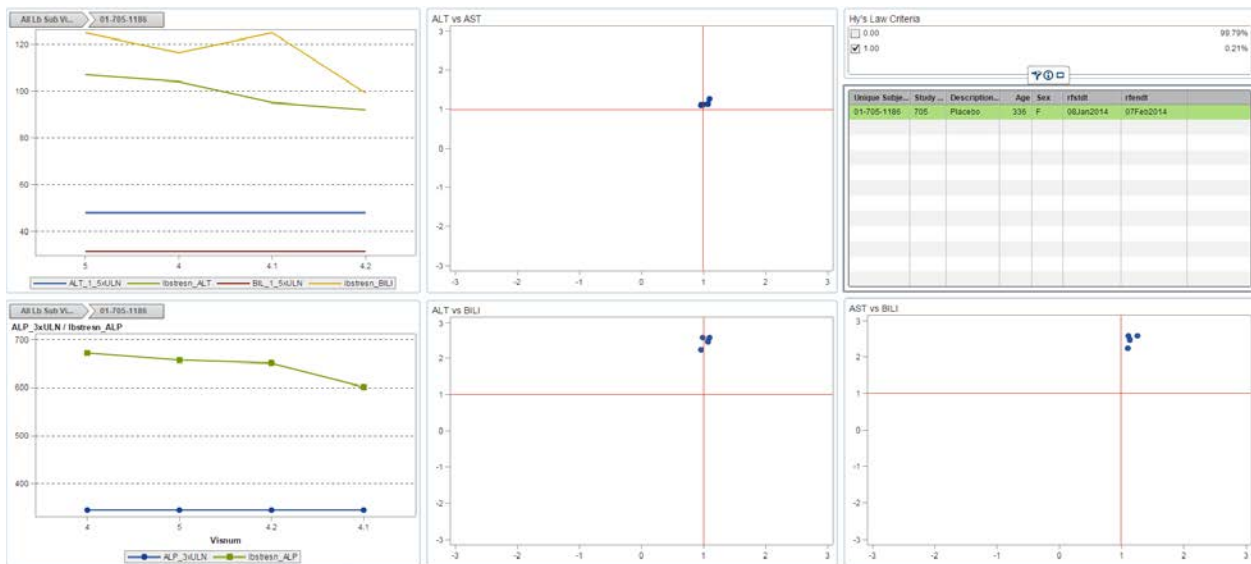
All Lb Sub Vi... 01-705-1186

120
100
80
60
40

5 4 4.1 4.2

ALT_1_5xULN lbstresn_ALT BIL_1_5xULN lbstresn_BILI

ALT vs AST

3
2
1
0
-1
-2
-3

-3 -2 -1 0 1 2 3

Hy's Law Criteria

0.00 99.79%
1.00 0.21%

| Unique Subje... | Study ... | Description... | Age | Sex | rfstdt | rfendt |
|---|---|---|---|---|---|---|
| 01-705-1186 | 705 | Placebo | 336 | F | 08Jan2014 | 07Feb2014 |

All Lb Sub Vi... 01-705-1186

ALP_3xULN / lbstresn_ALP

700
600
500
400

4 5 4.2 4.1

Visnum

ALP_3xULN lbstresn_ALP

ALT vs BILI

3
2
1
0
-1
-2
-3

-3 -2 -1 0 1 2 3

AST vs BILI

3
2
1
0
-1
-2
-3

-3 -2 -1 0 1 2 3